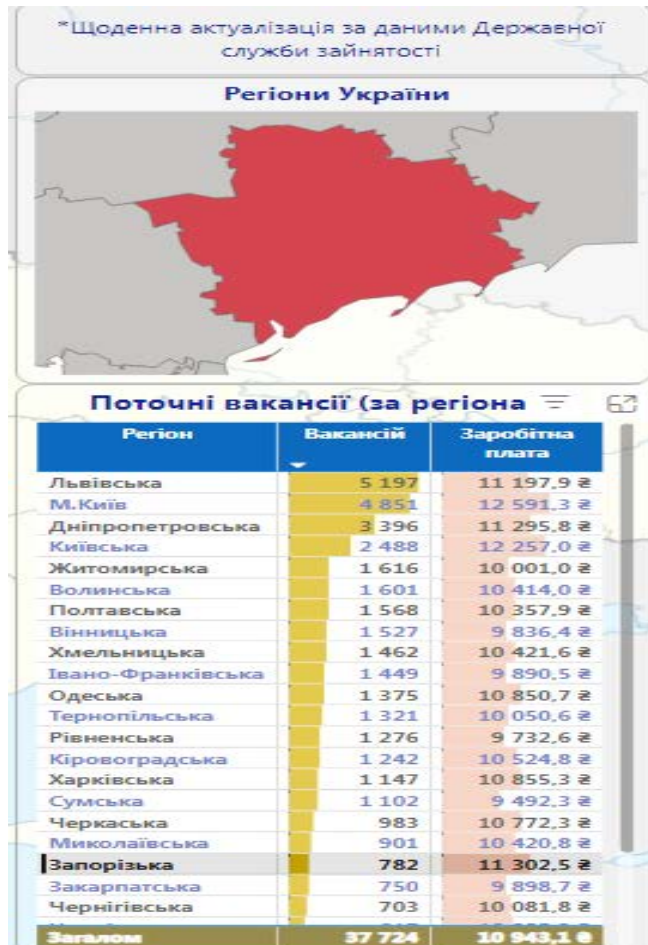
*Щоденна актуалізація за даними Державної служби зайнятості

Регіони України

Поточні вакансії (за регіона

| Регіон | Вакансій | Заробітна плата |
|---|---|---|
| Львівська | 5 197 | 11 197,9 ₴ |
| М.Київ | 4 851 | 12 591,3 ₴ |
| Дніпропетровська | 3 396 | 11 295,8 ₴ |
| Київська | 2 488 | 12 257,0 ₴ |
| Житомирська | 1 616 | 10 001,0 ₴ |
| Волинська | 1 601 | 10 414,0 ₴ |
| Полтавська | 1 568 | 10 357,9 ₴ |
| Вінницька | 1 527 | 9 836,4 ₴ |
| Хмельницька | 1 462 | 10 421,6 ₴ |
| Івано-Франківська | 1 449 | 9 890,5 ₴ |
| Одеська | 1 375 | 10 850,7 ₴ |
| Тернопільська | 1 321 | 10 050,6 ₴ |
| Рівненська | 1 276 | 9 732,6 ₴ |
| Кіровоградська | 1 242 | 10 524,8 ₴ |
| Харківська | 1 147 | 10 855,3 ₴ |
| Сумська | 1 102 | 9 492,3 ₴ |
| Черкаська | 983 | 10 772,3 ₴ |
| Миколаївська | 901 | 10 420,8 ₴ |
| Запорізька | 782 | 11 302,5 ₴ |
| Закарпатська | 750 | 9 898,7 ₴ |
| Чернігівська | 703 | 10 081,8 ₴ |
| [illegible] | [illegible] | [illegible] |
| Загалом | 37 724 | 10 943,1 ₴ |